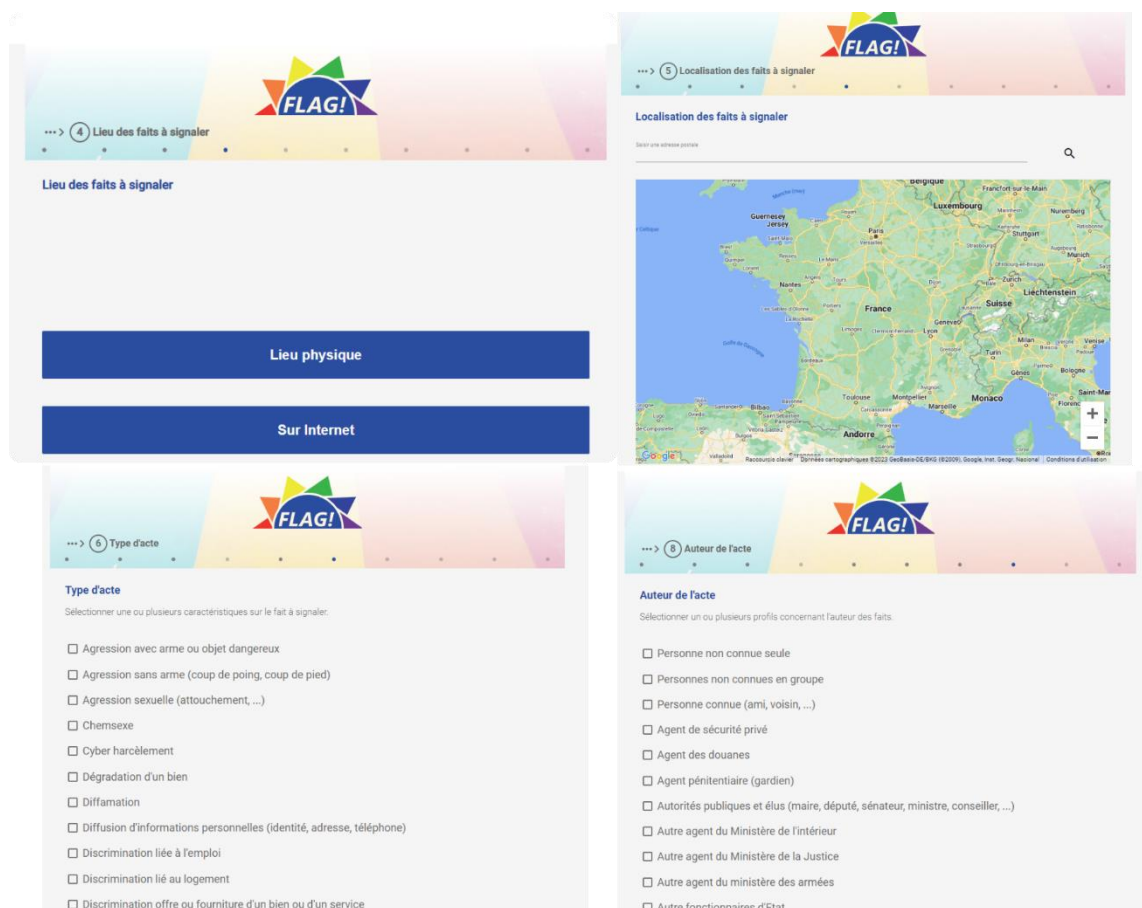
FLAG!

••• > 4 Lieu des faits à signaler

Lieu des faits à signaler

Lieu physique

Sur Internet

FLAG!

••• > 5 Localisation des faits à signaler

Localisation des faits à signaler

Saisir une adresse postale

Belgique
Francfort-sur-le-Main
Luxembourg
Nuremberg
Guernesey
Jersey
Paris
Stuttgart
Munich
Nantes
France
Liechtenstein
Suisse
Lyon
Genève
Milan
Bordeaux
Toulouse
Montpellier
Marseille
Monaco
Gênes
Bologne
Florence
Bilbao
Andorre
Saint-Mar
+
−
Google
Raccourcis clavier
Données cartographiques ©2023 GeoBasis-DE/BKG (©2009), Google, Inst. Geogr. Nacional
Conditions d'utilisation

FLAG!

••• > 6 Type d'acte

Type d'acte

Sélectionner une ou plusieurs caractéristiques sur le fait à signaler.

☐ Agression avec arme ou objet dangereux
☐ Agression sans arme (coup de poing, coup de pied)
☐ Agression sexuelle (attouchement, ...)
☐ Chemsexe
☐ Cyber harcèlement
☐ Dégradation d'un bien
☐ Diffamation
☐ Diffusion d'informations personnelles (identité, adresse, téléphone)
☐ Discrimination liée à l'emploi
☐ Discrimination lié au logement
☐ Discrimination offre ou fourniture d'un bien ou d'un service

FLAG!

••• > 8 Auteur de l'acte

Auteur de l'acte

Sélectionner un ou plusieurs profils concernant l'auteur des faits.

☐ Personne non connue seule
☐ Personnes non connues en groupe
☐ Personne connue (ami, voisin, ...)
☐ Agent de sécurité privé
☐ Agent des douanes
☐ Agent pénitentiaire (gardien)
☐ Autorités publiques et élus (maire, député, sénateur, ministre, conseiller, ...)
☐ Autre agent du Ministère de l'intérieur
☐ Autre agent du Ministère de la Justice
☐ Autre agent du ministère des armées
☐ Autre fonctionnaires d'Etat